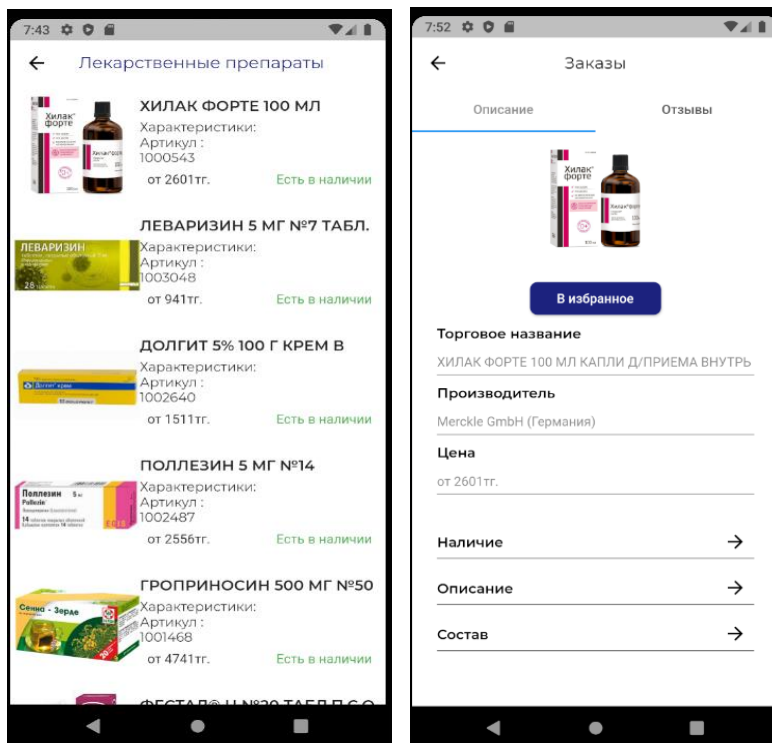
7:43

Лекарственные препараты

Хилак форте

ХИЛАК ФОРТЕ 100 МЛ
Характеристики:
Артикул :
1000543
от 2601тг.
Есть в наличии

ЛЕВАРИЗИН
28

ЛЕВАРИЗИН 5 МГ №7 ТАБЛ.
Характеристики:
Артикул :
1003048
от 941тг.
Есть в наличии

Долгит крем

ДОЛГИТ 5% 100 Г КРЕМ В
Характеристики:
Артикул :
1002640
от 1511тг.
Есть в наличии

Поллезин 5 мг
Pollezin
14

ПОЛЛЕЗИН 5 МГ №14
Характеристики:
Артикул :
1002487
от 2556тг.
Есть в наличии

Сенна - Зерде
20

ГРОПРИНОСИН 500 МГ №50
Характеристики:
Артикул :
1001468
от 4741тг.
Есть в наличии

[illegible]

7:52

Заказы

Описание
Отзывы

Хилак форте

В избранное

Торговое название
ХИЛАК ФОРТЕ 100 МЛ КАПЛИ Д/ПРИЕМА ВНУТРЬ

Производитель
Merckle GmbH (Германия)

Цена
от 2601тг.

Наличие

Описание

Состав